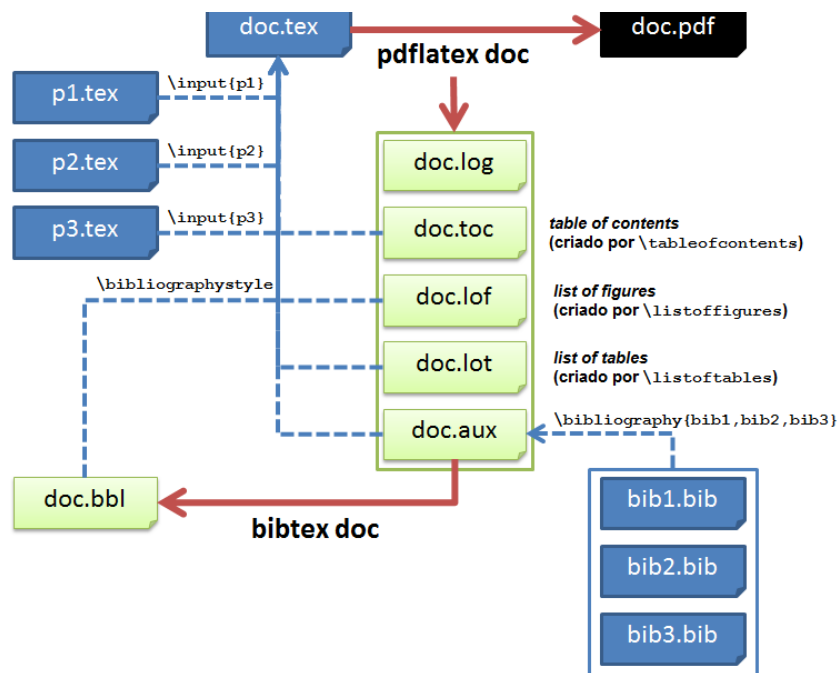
doc.tex

doc.pdf

pdflatex doc

p1.tex

\input{p1}

p2.tex

\input{p2}

p3.tex

\input{p3}

doc.log

doc.toc

table of contents
(criado por \tableofcontents)

\bibliographystyle

doc.lof

list of figures
(criado por \listoffigures)

doc.lot

list of tables
(criado por \listoftables)

doc.aux

\bibliography{bib1,bib2,bib3}

doc.bbl

bibtex doc

bib1.bib

bib2.bib

bib3.bib